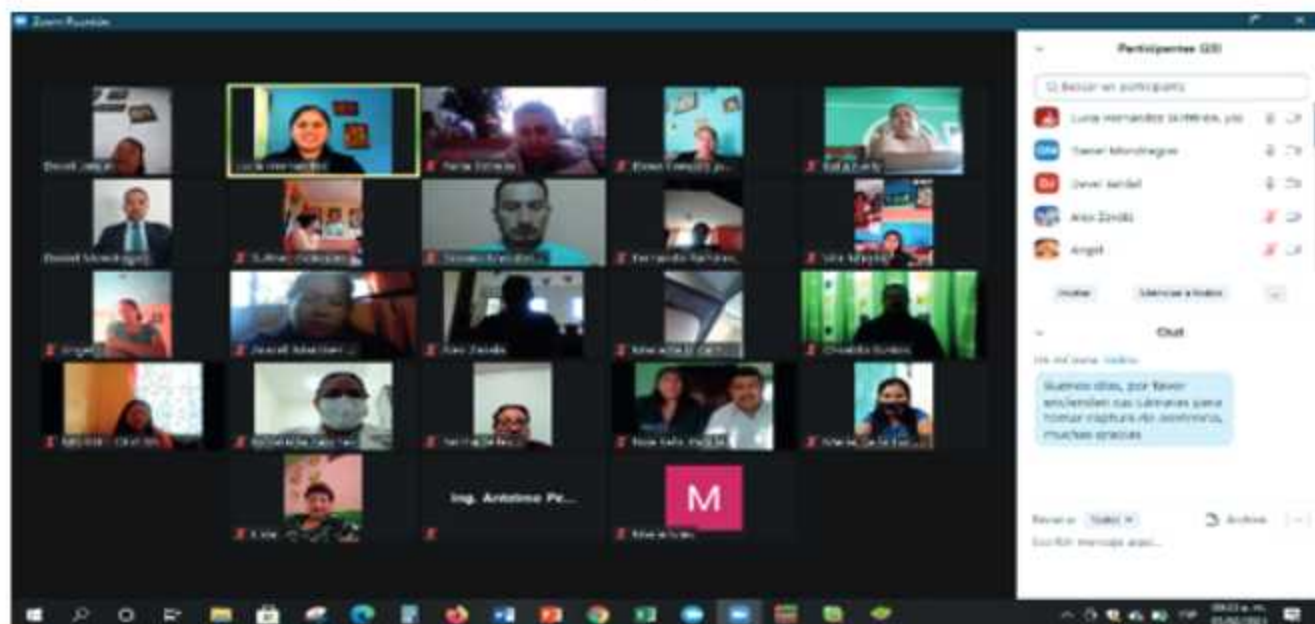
Zoom Reunión

Participantes (23)

Buscar un participante

Lucia Hernandez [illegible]

Daniel Mondragon

Daniel Sandal

Alex Zavala

Angel

Invitar

Silenciar a todos

...

Chat

Buenos días, por favor enciendan sus cámaras para tomar captura de asistencia, muchas gracias

Enviar a: Todos

Archivo

Escribir mensaje aquí...

Lucia Hernandez

Daniel Mondragon

Angel

Alex Zavala

Ing. Antonino Pe...

M

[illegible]